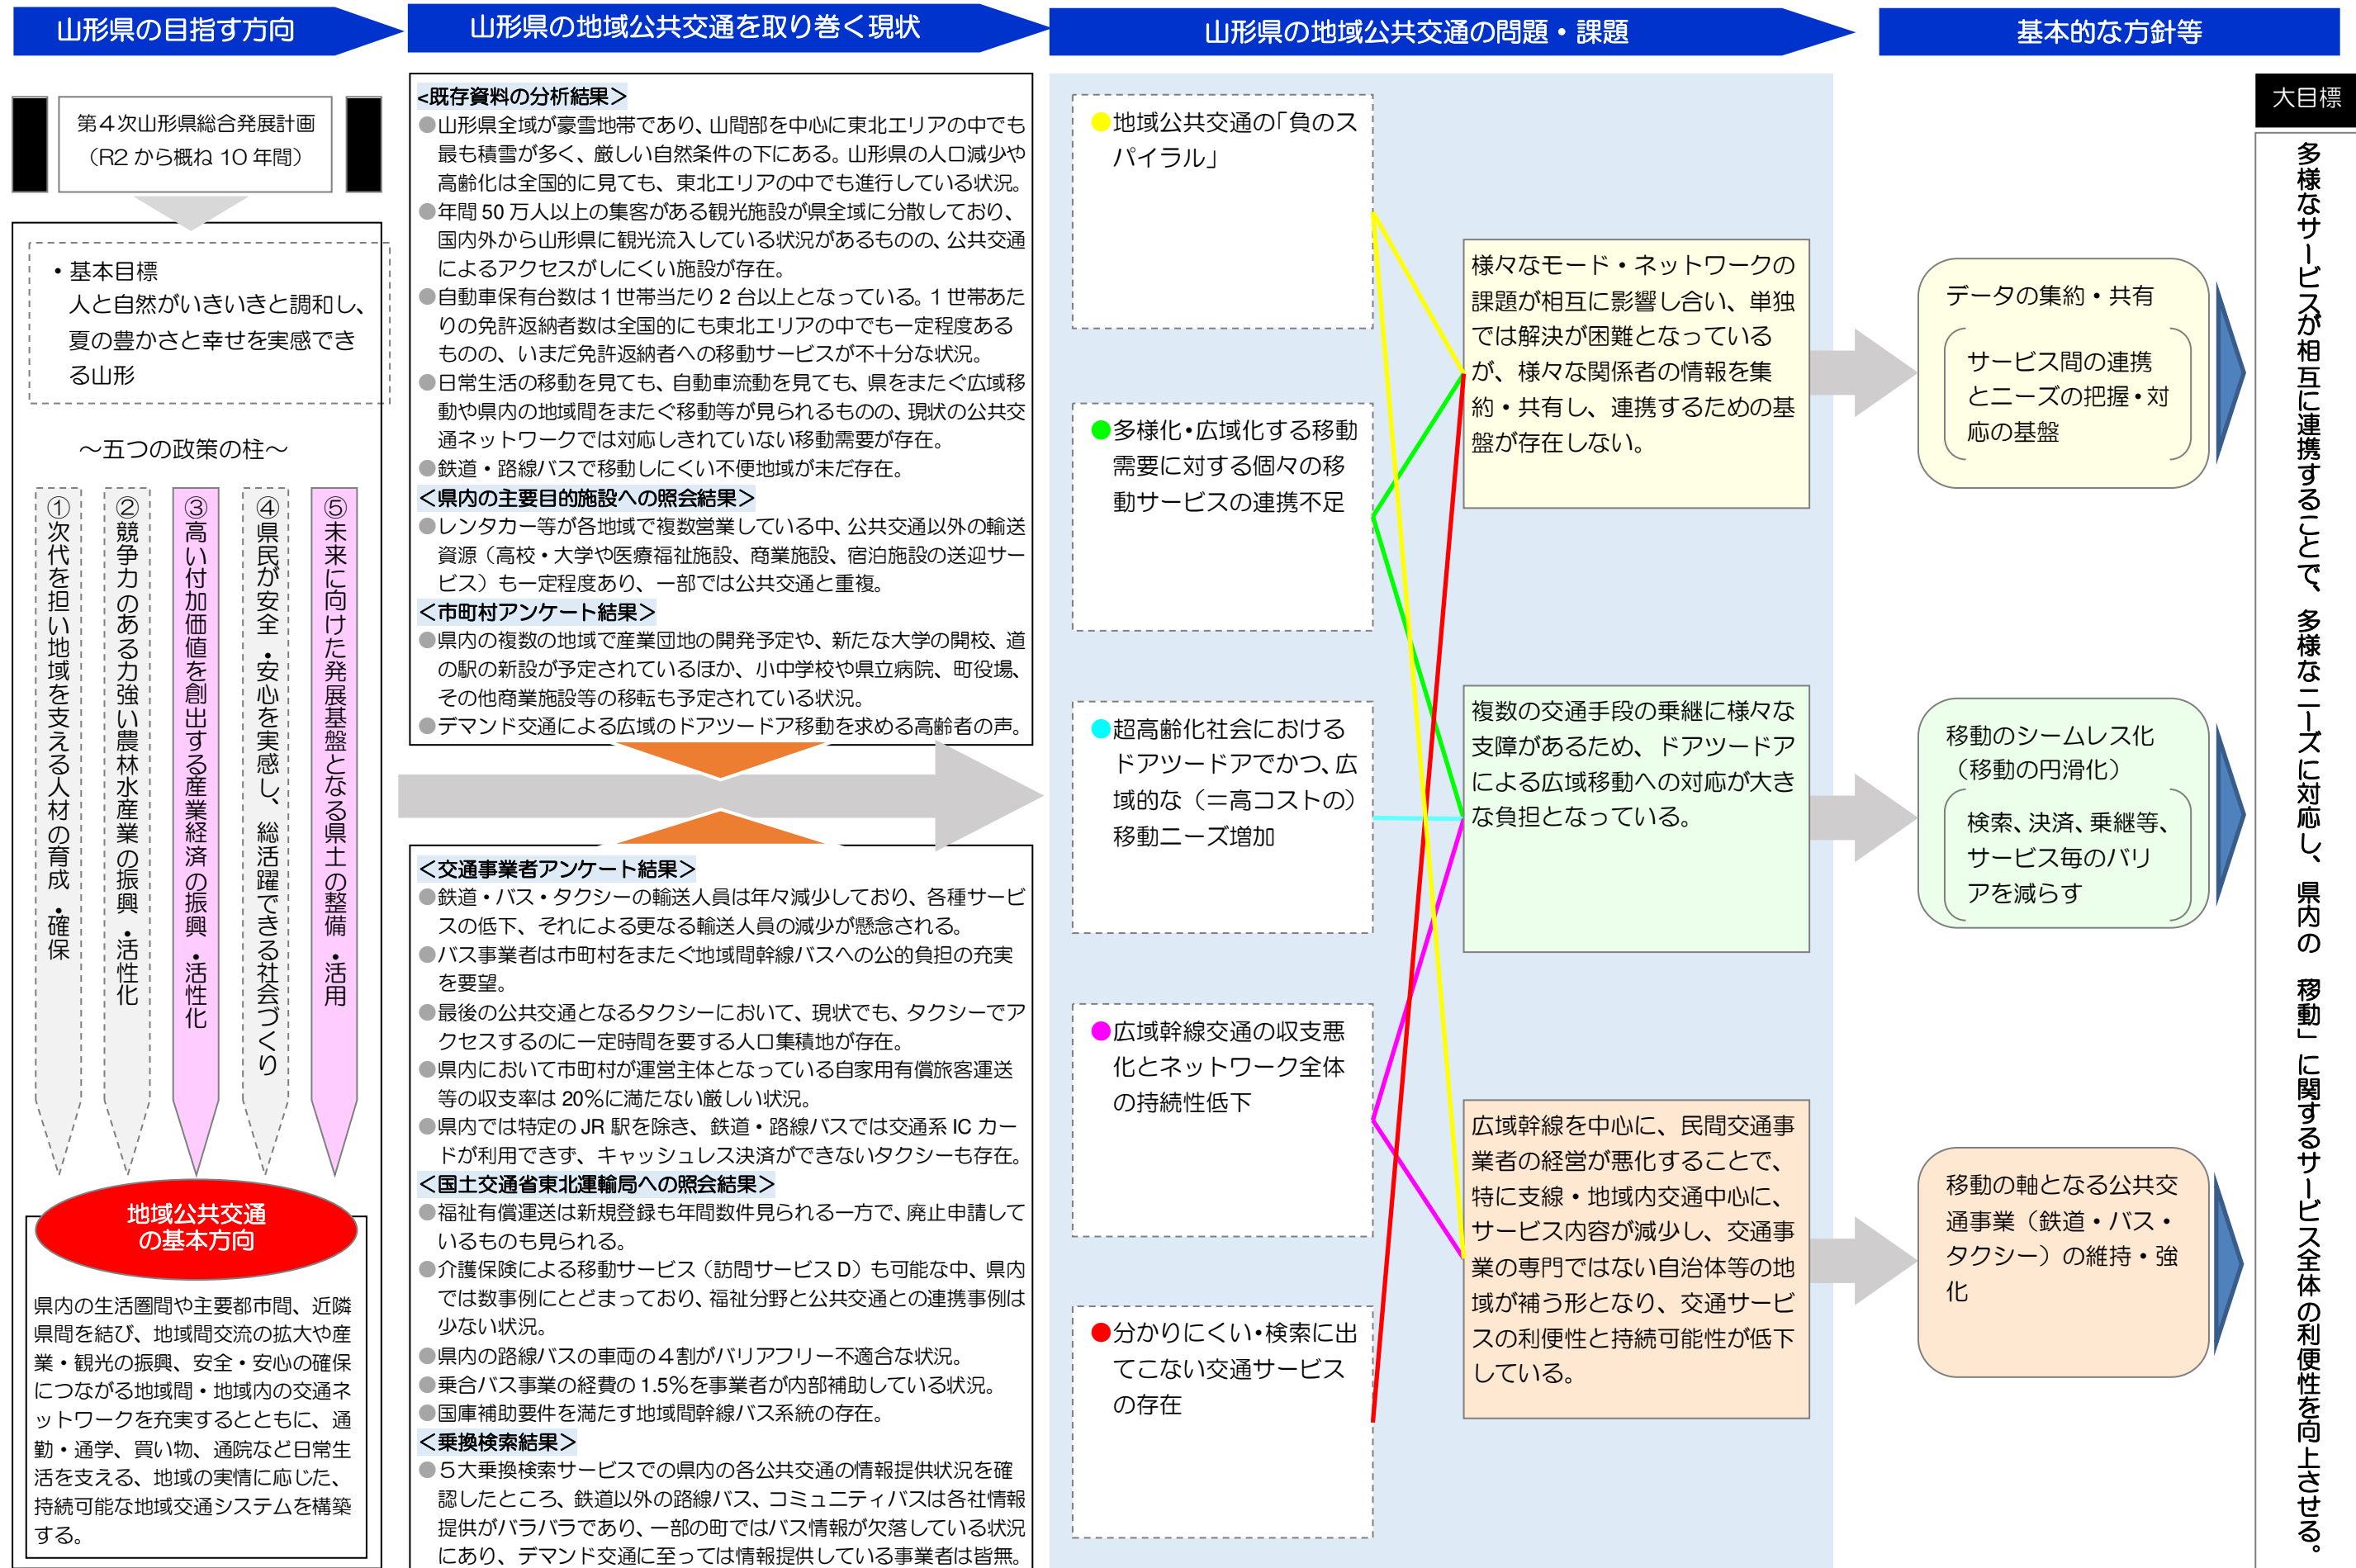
山形県の目指す方向

第４次山形県総合発展計画
（R2 から概ね 10 年間）

・基本目標
人と自然がいきいきと調和し、夏の豊かさと幸せを実感できる山形

～五つの政策の柱～

①次代を担い地域を支える人材の育成・確保

②競争力のある力強い農林水産業の振興・活性化

③高い付加価値を創出する産業経済の振興・活性化

④県民が安全・安心を実感し、総活躍できる社会づくり

⑤未来に向けた発展基盤となる県土の整備・活用

地域公共交通の基本方向

県内の生活圏内や主要都市間、近隣県間を結び、地域間交流の拡大や産業・観光の振興、安全・安心の確保につながる地域間・地域内の交通ネットワークを充実するとともに、通勤・通学、買い物、通院など日常生活を支える、地域の実情に応じた、持続可能な地域交通システムを構築する。

山形県の地域公共交通を取り巻く現状

<既存資料の分析結果>
●山形県全域が豪雪地帯であり、山間部を中心に東北エリアの中でも最も積雪が多く、厳しい自然条件の下にある。山形県の人口減少や高齢化は全国的に見ても、東北エリアの中でも進行している状況。
●年間 50 万人以上の集客がある観光施設が県全域に分散しており、国内外から山形県に観光流入している状況があるものの、公共交通によるアクセスがしにくい施設が存在。
●自動車保有台数は 1 世帯当たり 2 台以上となっている。1 世帯あたりの免許返納者数は全国的にも東北エリアの中でも一定程度あるものの、いまだ免許返納者への移動サービスが不十分な状況。
●日常生活の移動を見ても、自動車流動を見ても、県をまたぐ広域移動や県内の地域間をまたぐ移動等が見られるものの、現状の公共交通ネットワークでは対応しきれていない移動需要が存在。
●鉄道・路線バスで移動しにくい不便地域が未だ存在。
<県内の主要目的施設への照会結果>
●レンタカー等が各地域で複数営業している中、公共交通以外の輸送資源（高校・大学や医療福祉施設、商業施設、宿泊施設の送迎サービス）も一定程度あり、一部では公共交通と重複。
<市町村アンケート結果>
●県内の複数の地域で産業団地の開発予定や、新たな大学の開校、道の駅の新設が予定されているほか、小中学校や県立病院、町役場、その他商業施設等の移転も予定されている状況。
●デマンド交通による広域のドアツードア移動を求める高齢者の声。

<交通事業者アンケート結果>
●鉄道・バス・タクシーの輸送人員は年々減少しており、各種サービスの低下、それによる更なる輸送人員の減少が懸念される。
●バス事業者は市町村をまたぐ地域間幹線バスへの公的負担の充実を要望。
●最後の公共交通となるタクシーにおいて、現状でも、タクシーでアクセスするのに一定時間を要する人口集積地が存在。
●県内において市町村が運営主体となっている自家用有償旅客運送等の収支率は 20%に満たない厳しい状況。
●県内では特定の JR 駅を除き、鉄道・路線バスでは交通系 IC カードが利用できず、キャッシュレス決済ができないタクシーも存在。
<国土交通省東北運輸局への照会結果>
●福祉有償運送は新規登録も年間数件見られる一方で、廃止申請しているものも見られる。
●介護保険による移動サービス（訪問サービス D）も可能な中、県内では数事例にとどまっており、福祉分野と公共交通との連携事例は少ない状況。
●県内の路線バスの車両の４割がバリアフリー不適合な状況。
●乗合バス事業の経費の 1.5%を事業者が内部補助している状況。
●国庫補助要件を満たす地域間幹線バス系統の存在。
<乗換検索結果>
●５大乗換検索サービスでの県内の各公共交通の情報提供状況を確認したところ、鉄道以外の路線バス、コミュニティバスは各社情報提供がバラバラであり、一部の町ではバス情報が欠落している状況にあり、デマンド交通に至っては情報提供している事業者は皆無。

山形県の地域公共交通の問題・課題

●地域公共交通の「負のスパイラル」

●多様化・広域化する移動需要に対する個々の移動サービスの連携不足

●超高齢化社会におけるドアツードアでかつ、広域的な（＝高コストの）移動ニーズ増加

●広域幹線交通の収支悪化とネットワーク全体の持続性低下

●分かりにくい・検索に出てこない交通サービスの存在

様々なモード・ネットワークの課題が相互に影響し合い、単独では解決が困難となっているが、様々な関係者の情報を集約・共有し、連携するための基盤が存在しない。

複数の交通手段の乗継に様々な支障があるため、ドアツードアによる広域移動への対応が大きな負担となっている。

広域幹線を中心に、民間交通事業者の経営が悪化することで、特に支線・地域内交通中心に、サービス内容が減少し、交通事業の専門ではない自治体等の地域が補う形となり、交通サービスの利便性と持続可能性が低下している。

基本的な方針等

データの集約・共有
サービス間の連携とニーズの把握・対応の基盤

移動のシームレス化（移動の円滑化）
検索、決済、乗継等、サービス毎のバリアを減らす

移動の軸となる公共交通事業（鉄道・バス・タクシー）の維持・強化

大目標
多様なサービスが相互に連携することで、多様なニーズに対応し、県内の「移動」に関するサービス全体の利便性を向上させる。